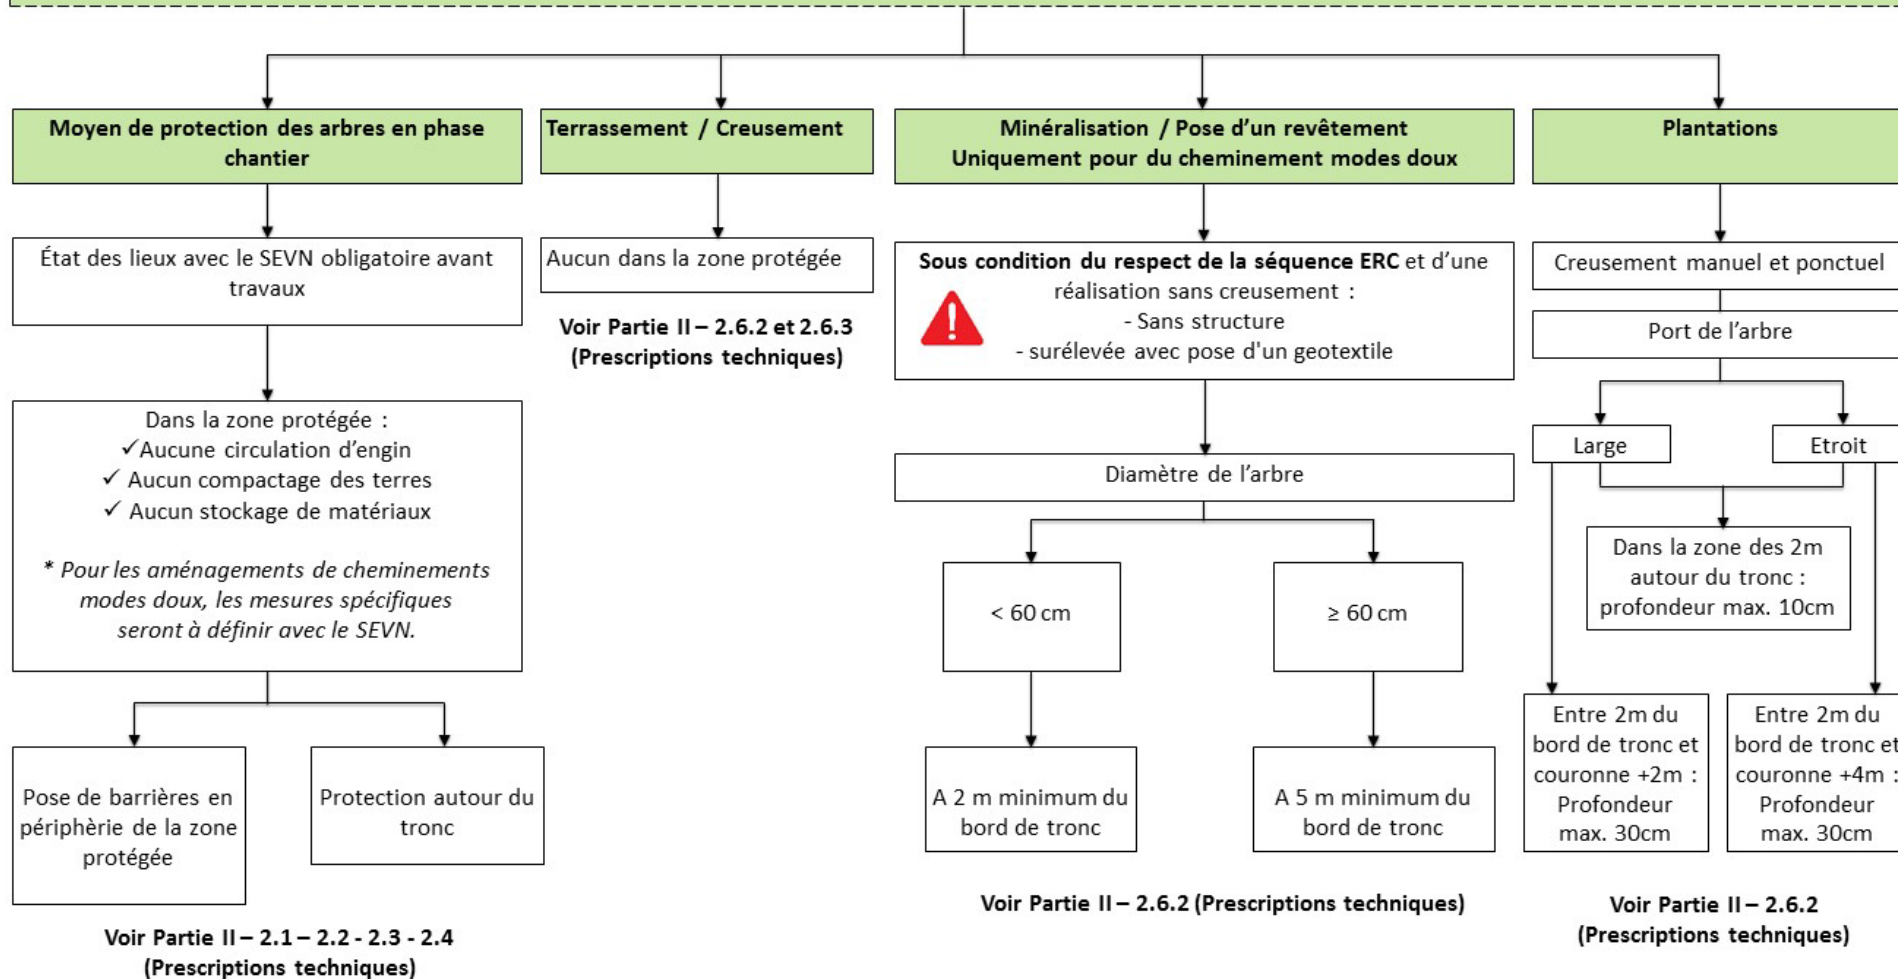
**Moyen de protection des arbres en phase chantier**

État des lieux avec le SEVN obligatoire avant travaux

Dans la zone protégée :
✓Aucune circulation d'engin
✓ Aucun compactage des terres
✓ Aucun stockage de matériaux

* Pour les aménagements de cheminements modes doux, les mesures spécifiques seront à définir avec le SEVN.

Pose de barrières en périphérie de la zone protégée

Protection autour du tronc

**Voir Partie II – 2.1 – 2.2 - 2.3 - 2.4 (Prescriptions techniques)**

**Terrassement / Creusement**

Aucun dans la zone protégée

**Voir Partie II – 2.6.2 et 2.6.3 (Prescriptions techniques)**

**Minéralisation / Pose d'un revêtement Uniquement pour du cheminement modes doux**

**Sous condition du respect de la séquence ERC** et d'une réalisation sans creusement :
- Sans structure
- surélevée avec pose d'un geotextile

Diamètre de l'arbre

< 60 cm

≥ 60 cm

A 2 m minimum du bord de tronc

A 5 m minimum du bord de tronc

**Voir Partie II – 2.6.2 (Prescriptions techniques)**

**Plantations**

Creusement manuel et ponctuel

Port de l'arbre

Large

Etroit

Dans la zone des 2m autour du tronc : profondeur max. 10cm

Entre 2m du bord de tronc et couronne +2m : Profondeur max. 30cm

Entre 2m du bord de tronc et couronne +4m : Profondeur max. 30cm

**Voir Partie II – 2.6.2 (Prescriptions techniques)**